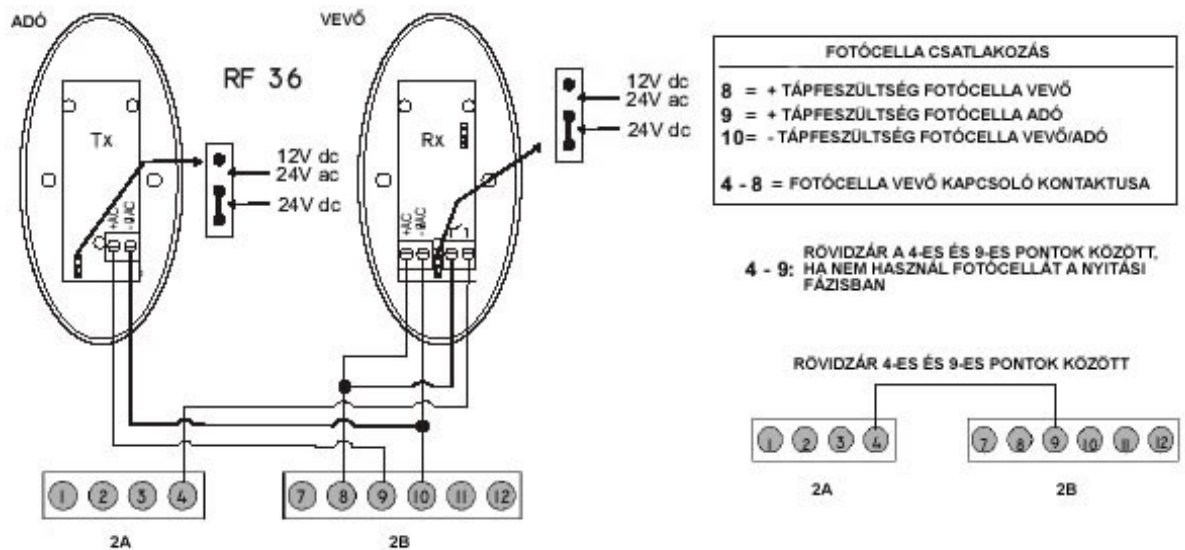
ADÓ

VEVŐ

RF 36

Tx

12V dc
24V ac

24V dc

+AC
-/AC

Rx

12V dc
24V ac

24V dc

+AC
-/AC

1

FOTÓCELLA CSATLAKOZÁS

8 = + TÁPFESZÜLTSÉG FOTÓCELLA VEVŐ
9 = + TÁPFESZÜLTSÉG FOTÓCELLA ADÓ
10= - TÁPFESZÜLTSÉG FOTÓCELLA VEVŐ/ADÓ

4 - 8 = FOTÓCELLA VEVŐ KAPCSOLÓ KONTAKTUSA

4 - 9: RÖVIDZÁR A 4-ES ÉS 9-ES PONTOK KÖZÖTT, HA NEM HASZNÁL FOTÓCELLÁT A NYITÁSI FÁZISBAN

RÖVIDZÁR 4-ES ÉS 9-ES PONTOK KÖZÖTT

1 2 3 4

7 8 9 10 11 12

2A

2B

1 2 3 4

7 8 9 10 11 12

2A

2B